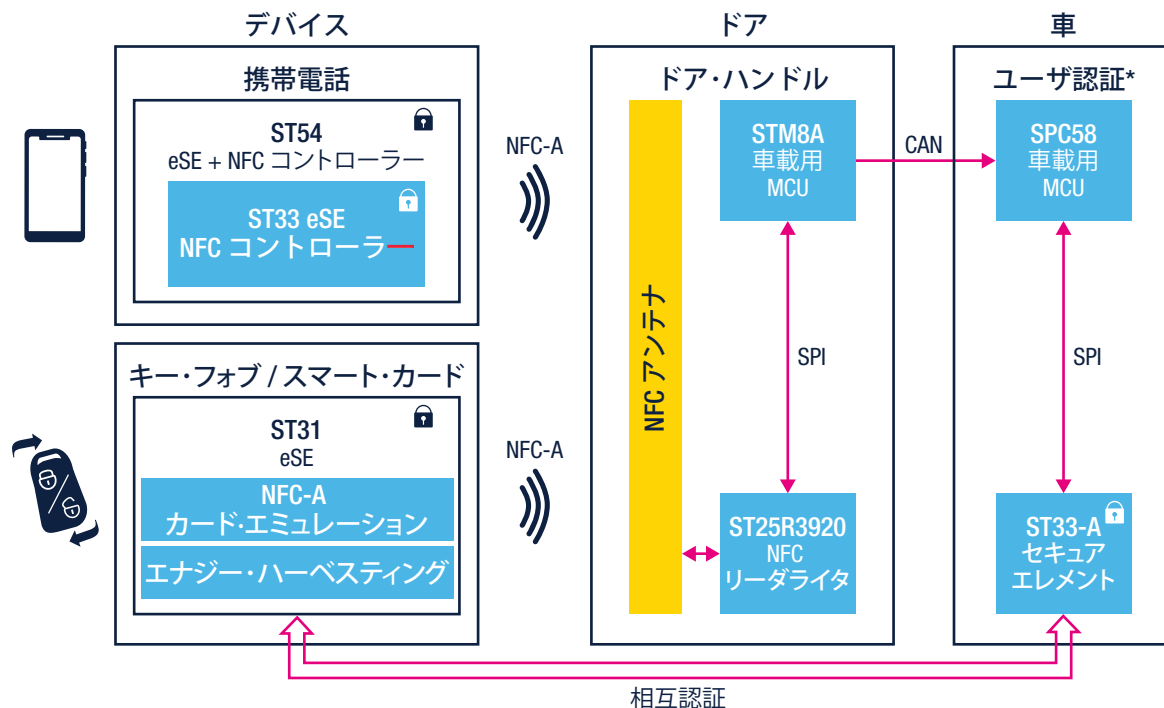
デバイス

携帯電話

ST54
eSE + NFC コントローラー

ST33 eSE
NFC コントローラー

キー・フォブ / スマート・カード

ST31
eSE

NFC-A
カード・エミュレーション

エナジー・ハーベスティング

NFC-A

NFC-A

ドア

ドア・ハンドル

NFC アンテナ

STM8A
車載用
MCU

SPI

ST25R3920
NFC
リーダライタ

CAN

車

ユーザ認証*

SPC58
車載用
MCU

SPI

ST33-A
セキュア
エレメント

相互認証